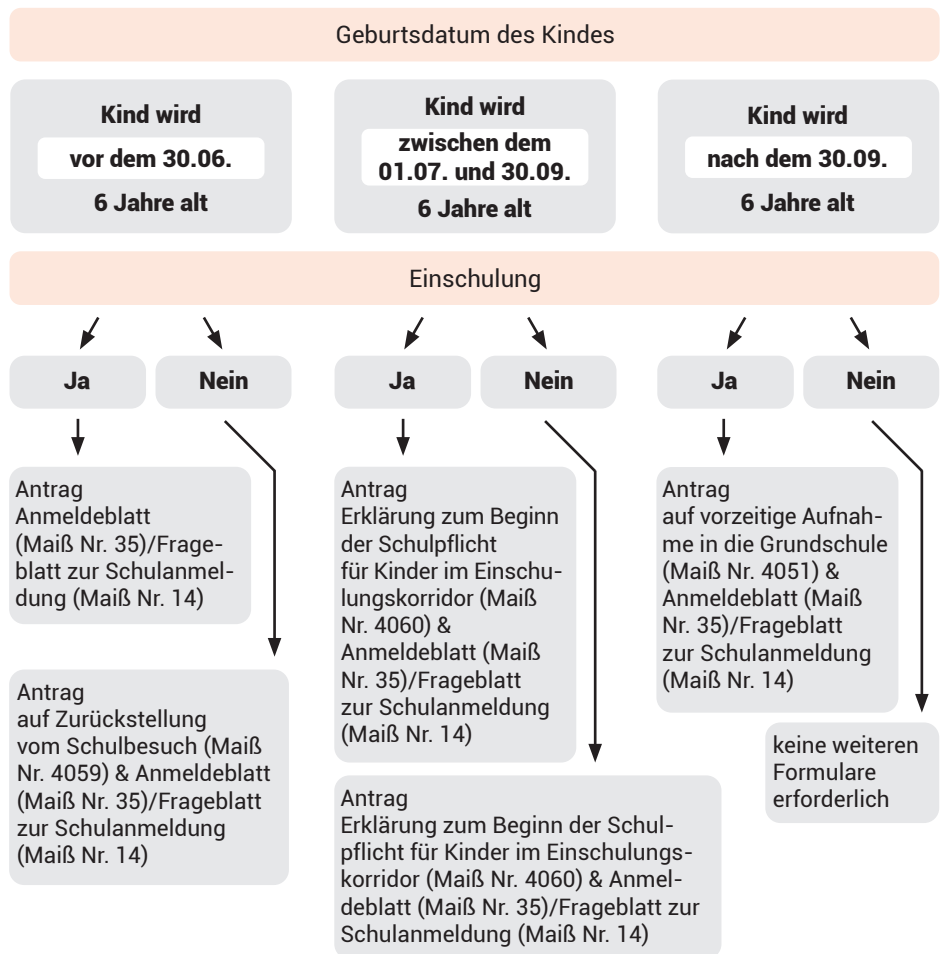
Geburtsdatum des Kindes

Kind wird
vor dem 30.06.
6 Jahre alt

Kind wird
zwischen dem 01.07. und 30.09.
6 Jahre alt

Kind wird
nach dem 30.09.
6 Jahre alt

Einschulung

Ja

Nein

Ja

Nein

Ja

Nein

Antrag
Anmeldeblatt (Maiß Nr. 35)/Frageblatt zur Schulanmeldung (Maiß Nr. 14)

Antrag
auf Zurückstellung vom Schulbesuch (Maiß Nr. 4059) & Anmeldeblatt (Maiß Nr. 35)/Frageblatt zur Schulanmeldung (Maiß Nr. 14)

Antrag
Erklärung zum Beginn der Schulpflicht für Kinder im Einschulungskorridor (Maiß Nr. 4060) & Anmeldeblatt (Maiß Nr. 35)/Frageblatt zur Schulanmeldung (Maiß Nr. 14)

Antrag
Erklärung zum Beginn der Schulpflicht für Kinder im Einschulungskorridor (Maiß Nr. 4060) & Anmeldeblatt (Maiß Nr. 35)/Frageblatt zur Schulanmeldung (Maiß Nr. 14)

Antrag
auf vorzeitige Aufnahme in die Grundschule (Maiß Nr. 4051) & Anmeldeblatt (Maiß Nr. 35)/Frageblatt zur Schulanmeldung (Maiß Nr. 14)

keine weiteren Formulare erforderlich